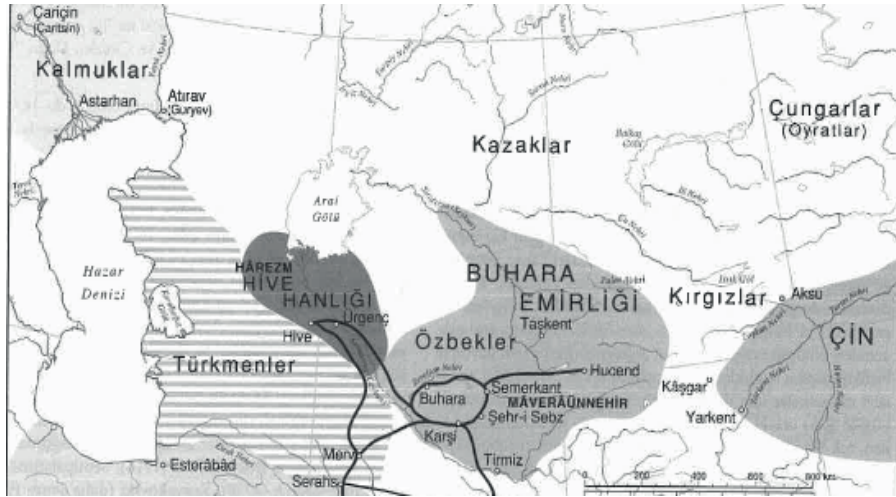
Çariçin
(Caritsin)
Kalmuklar
Atırav
(Guryev)
Astarhan
Kazaklar
Çungarlar
(Oyratlar)
Aral
Gölü
Hazar
Denizi
HÂREZM
HİVE
HANLIĞI
BUHARA
EMİRLİĞİ
Kırgızlar
Aksu
Urgenç
Hive
Taşkent
Özbekler
ÇİN
Türkmenler
Hucend
Semerkant
MÂVERÂÜNNEHİR
Buhara
Şehr-i Sebz
Kâşgar
Yarkent
Karşi
Merv
Tirmiz
Estorâbâd
Serahs
200
400
600
800 km